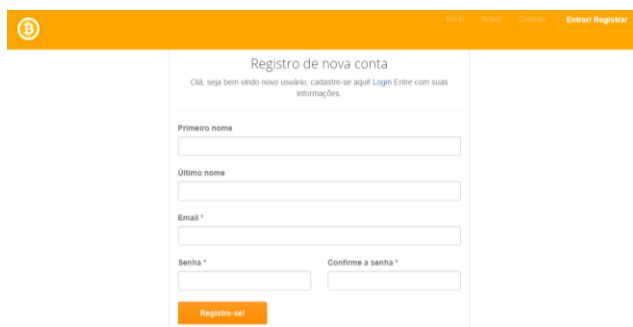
Início Sobre Contato Entrar/ Registrar

Registro de nova conta

Olá, seja bem vindo novo usuário, cadastre-se aqui! Login Entre com suas informações.

Primeiro nome

Último nome

Email *

Senha *

Confirme a senha *

Registre-se!